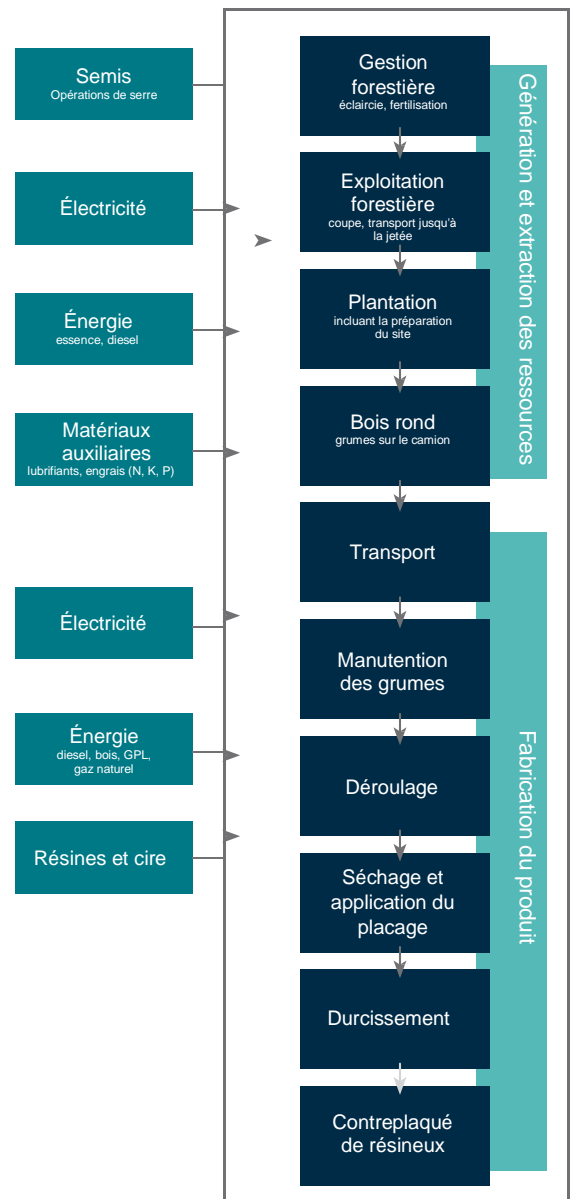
Semis
Opérations de serre

Électricité

Énergie
essence, diesel

Matériaux auxiliaires
lubrifiants, engrais (N, K, P)

Électricité

Énergie
diesel, bois, GPL, gaz naturel

Résines et cire

Gestion forestière
éclaircie, fertilisation

Exploitation forestière
coupe, transport jusqu'à la jetée

Plantation
incluant la préparation du site

Bois rond
grumes sur le camion

Transport

Manutention des grumes

Déroulage

Séchage et application du placage

Durcissement

Contreplaqué de résineux

Génération et extraction des ressources

Fabrication du produit